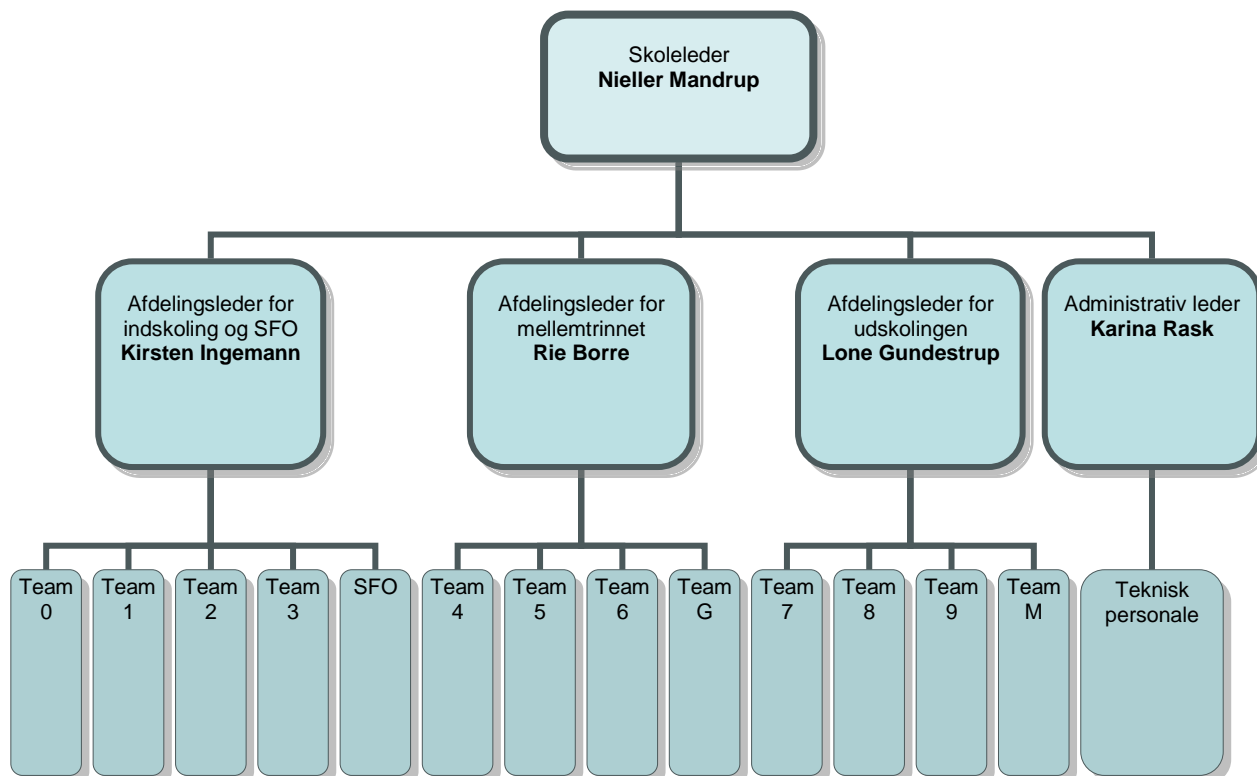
Skoleleder
**Nieller Mandrup**

Afdelingsleder for indskoling og SFO
**Kirsten Ingemann**

Afdelingsleder for mellemtrinnet
**Rie Borre**

Afdelingsleder for udskolingen
**Lone Gundestrup**

Administrativ leder
**Karina Rask**

Team 0

Team 1

Team 2

Team 3

SFO

Team 4

Team 5

Team 6

Team G

Team 7

Team 8

Team 9

Team M

Teknisk personale